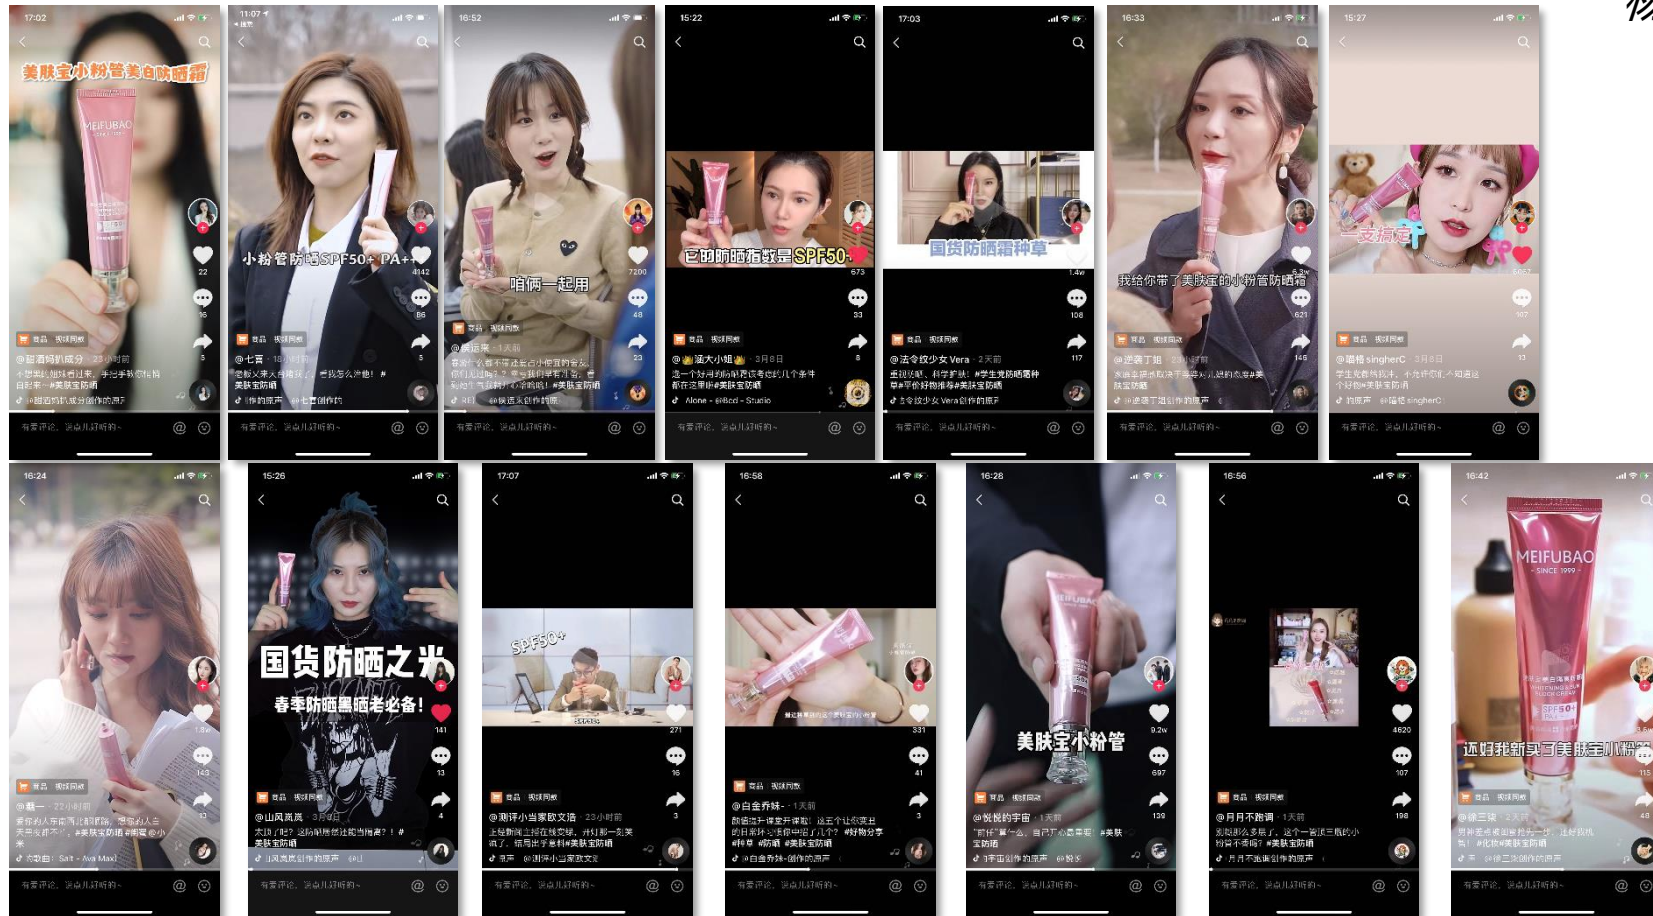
17:02
美肤宝小粉管美白防晒霜
MEIFUBAO
22
@甜酒妈奶成分 · 23小时前
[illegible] #美肤宝防晒
有爱评论，说点儿好听的~

11:07
小粉管防晒SPF50+ PA++++
4142
@七言 · 18小时前
美肤宝防晒
有爱评论，说点儿好听的~

16:52
咱俩一起用
7200
@娱运来 · 1天前
#美肤宝防晒
有爱评论，说点儿好听的~

15:22
它的防晒指数是SPF50+
673
33
@菠大小姐 · 3月8日
#美肤宝防晒
Alone - @Bcd - Studio
有爱评论，说点儿好听的~

17:03
国货防晒霜种草
1.4w
108
117
@法令纹少女 Vera · 2天前
#学生党防晒霜种草 #美肤宝防晒
法令纹少女 Vera创作的原声
有爱评论，说点儿好听的~

16:33
我给你带了美肤宝的小粉管防晒霜
621
145
@逆袭丁姐 · 23小时前
美肤宝防晒
有爱评论，说点儿好听的~

15:27
一支搞定
107
13
@唱情 singherC · 3月8日
#美肤宝防晒
@唱情 singherC
有爱评论，说点儿好听的~

16:24
143
@糖一 · 22小时前
#美肤宝防晒
Salt - Ava Max
有爱评论，说点儿好听的~

15:26
国货防晒之光
春季防晒黑晒老必备！
141
13
4
@山风岚岚 · 3月8日
美肤宝防晒
有爱评论，说点儿好听的~

17:07
SPF50+
271
16
3
@测评小当家欧文浩 · 23小时前
#美肤宝防晒
@测评小当家欧文浩
有爱评论，说点儿好听的~

16:58
331
41
3
@白金乔妹 · 1天前
#美肤宝防晒
@白金乔妹创作的原声
有爱评论，说点儿好听的~

16:28
美肤宝小粉管
9.2w
697
139
@悦悦的宇宙 · 1天前
#美肤宝防晒
有爱评论，说点儿好听的~

16:56
4620
107
198
@月月不迷调 · 1天前
#美肤宝防晒
有爱评论，说点儿好听的~

16:42
MEIFUBAO
SINCE 1999
SPF50+
还好我新买了美肤宝小粉管
115
48
#美肤宝防晒
有爱评论，说点儿好听的~